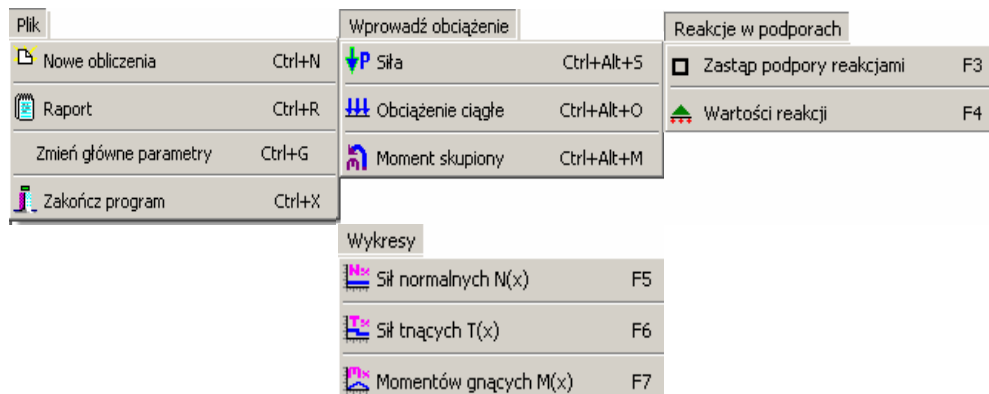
Plik

Nowe obliczenia Ctrl+N

Raport Ctrl+R

Zmień główne parametry Ctrl+G

Zakończ program Ctrl+X

Wprowadź obciążenie

P Siła Ctrl+Alt+S

Obciążenie ciągłe Ctrl+Alt+O

Moment skupiony Ctrl+Alt+M

Reakcje w podporach

Zastąp podpory reakcjami F3

Wartości reakcji F4

Wykresy

Nx Sił normalnych N(x) F5

Tx Sił tnących T(x) F6

Mx Momentów gnących M(x) F7